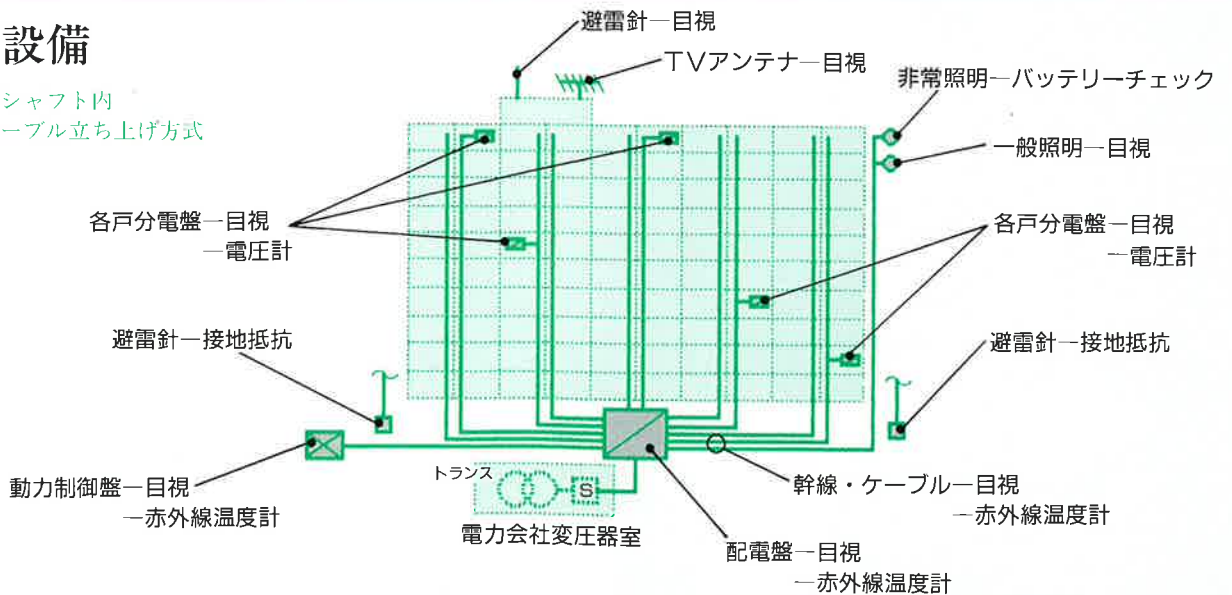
設備

シャフト内
ーブル立ち上げ方式

避雷針ー目視

TVアンテナー目視

非常照明ーバッテリーチェック

一般照明ー目視

各戸分電盤ー目視
ー電圧計

各戸分電盤ー目視
ー電圧計

避雷針ー接地抵抗

避雷針ー接地抵抗

S

トランス

動力制御盤ー目視
ー赤外線温度計

幹線・ケーブルー目視
ー赤外線温度計

電力会社変圧器室

配電盤ー目視
ー赤外線温度計